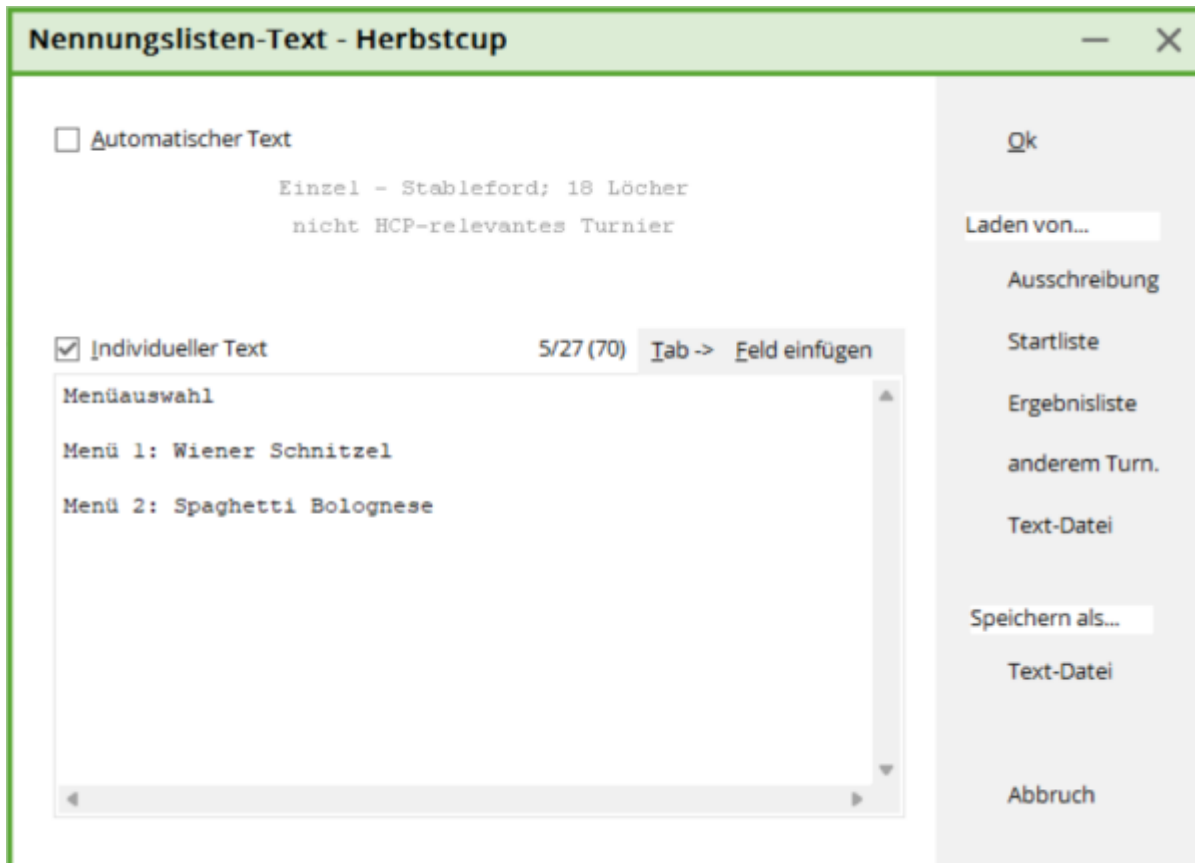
Nennungslisten-Text - Herbstcup

Automatischer Text

Einzel - Stableford; 18 Löcher
nicht HCP-relevantes Turnier

Individueller Text

5/27 (70) Tab -> Feld einfügen

Menüauswahl

Menü 1: Wiener Schnitzel

Menü 2: Spaghetti Bolognese

Ok

Laden von...

Ausschreibung

Startliste

Ergebnisliste

anderem Turn.

Text-Datei

Speichern als...

Text-Datei

Abbruch